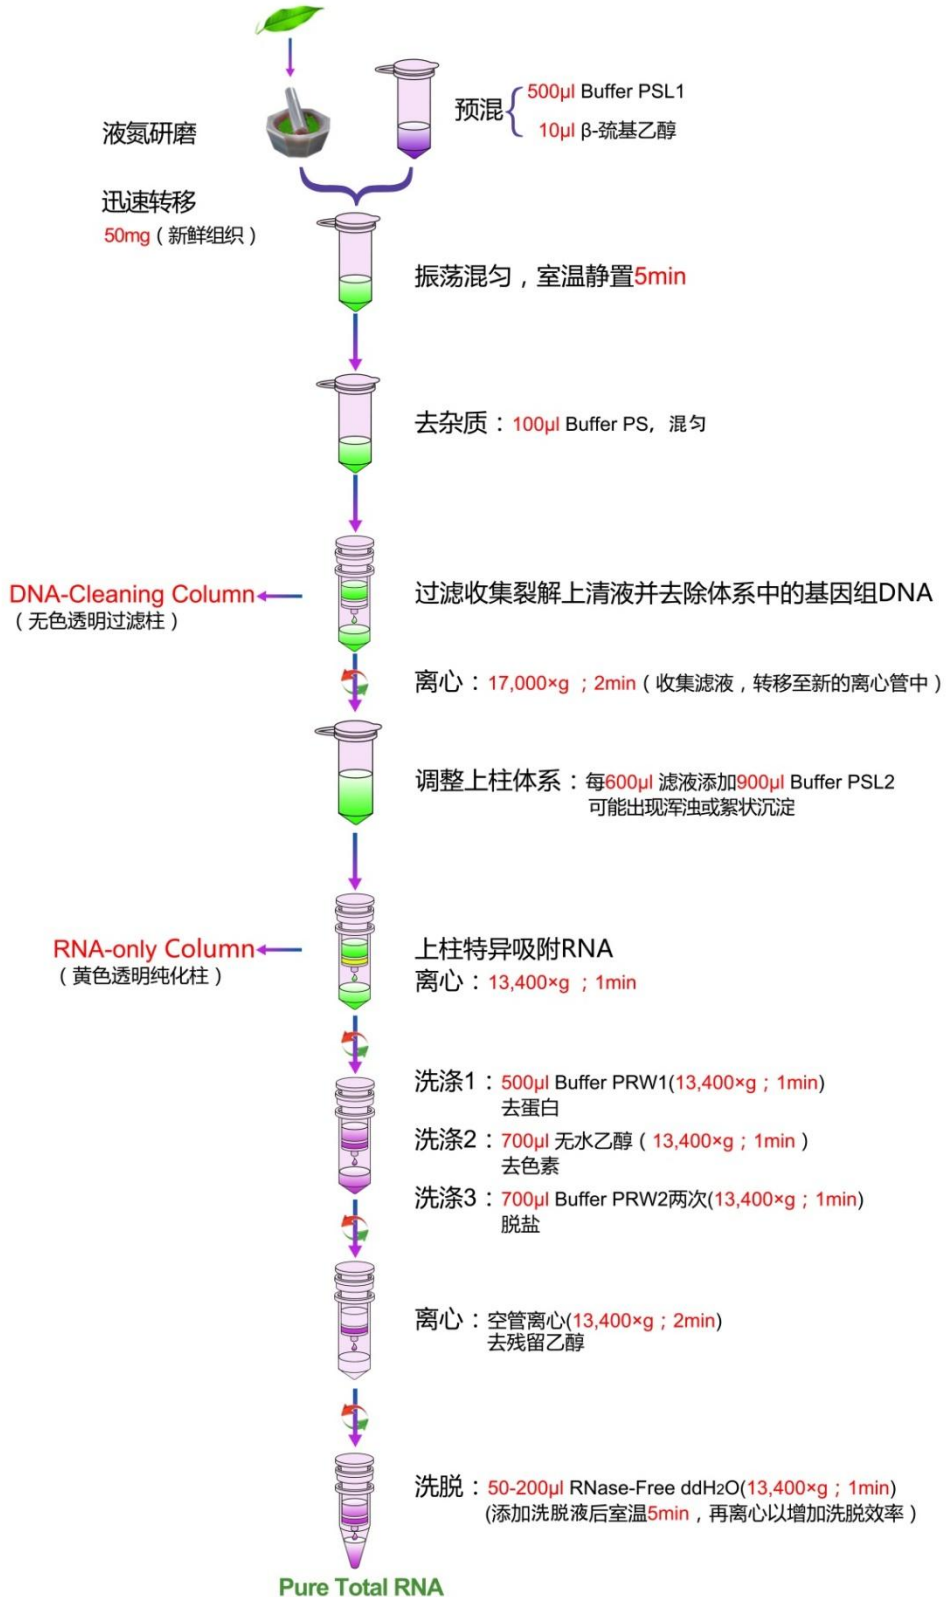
液氮研磨

预混 500μl Buffer PSL1
10μl β-巯基乙醇

迅速转移
50mg（新鲜组织）

振荡混匀，室温静置5min

去杂质：100μl Buffer PS，混匀

DNA-Cleaning Column
（无色透明过滤柱）

过滤收集裂解上清液并去除体系中的基因组DNA

离心：17,000×g ；2min（收集滤液，转移至新的离心管中）

调整上柱体系：每600μl 滤液添加900μl Buffer PSL2
可能出现浑浊或絮状沉淀

RNA-only Column
（黄色透明纯化柱）

上柱特异吸附RNA
离心：13,400×g ；1min

洗涤1：500μl Buffer PRW1(13,400×g；1min)
去蛋白

洗涤2：700μl 无水乙醇（13,400×g；1min）
去色素

洗涤3：700μl Buffer PRW2两次(13,400×g；1min)
脱盐

离心：空管离心(13,400×g；2min)
去残留乙醇

洗脱：50-200μl RNase-Free ddH$_2$O(13,400×g；1min)
(添加洗脱液后室温5min，再离心以增加洗脱效率）

Pure Total RNA